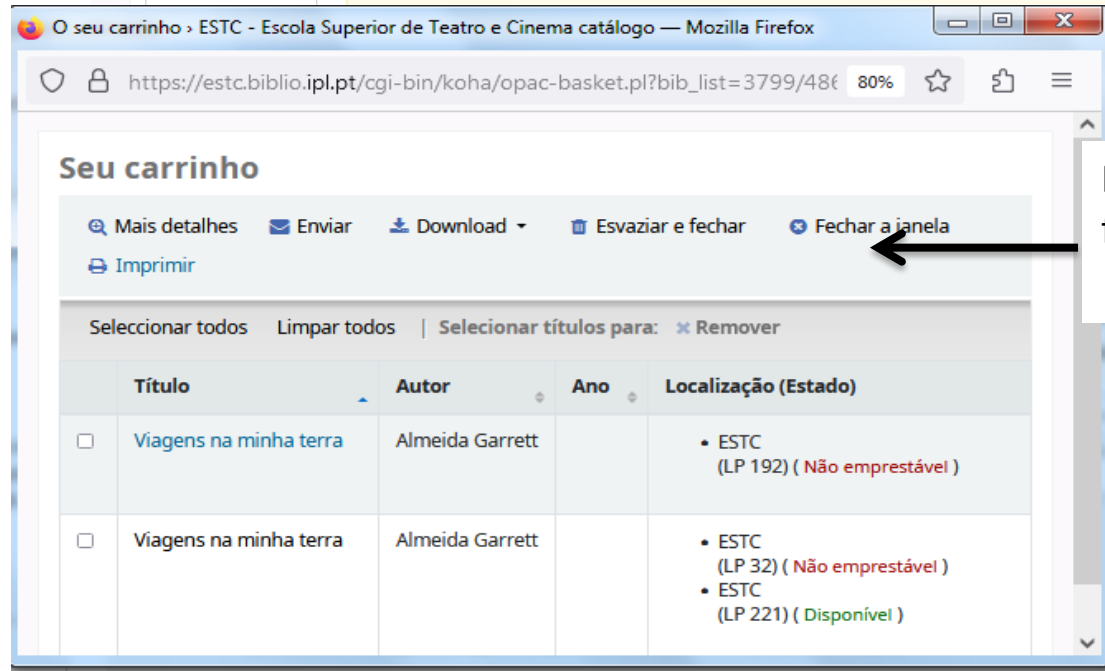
O seu carrinho › ESTC - Escola Superior de Teatro e Cinema catálogo — Mozilla Firefox

https://estc.biblio.ipl.pt/cgi-bin/koha/opac-basket.pl?bib_list=3799/48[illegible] 80%

Seu carrinho

Mais detalhes Enviar Download Esvaziar e fechar Fechar a janela
Imprimir

Seleccionar todos Limpar todos | Selecionar títulos para: Remover

| | Título | Autor | Ano | Localização (Estado) |
|---|---|---|---|---|
| | Viagens na minha terra | Almeida Garrett | | • ESTC (LP 192) ( Não emprestável ) |
| | Viagens na minha terra | Almeida Garrett | | • ESTC (LP 32) ( Não emprestável ) • ESTC (LP 221) ( Disponível ) |